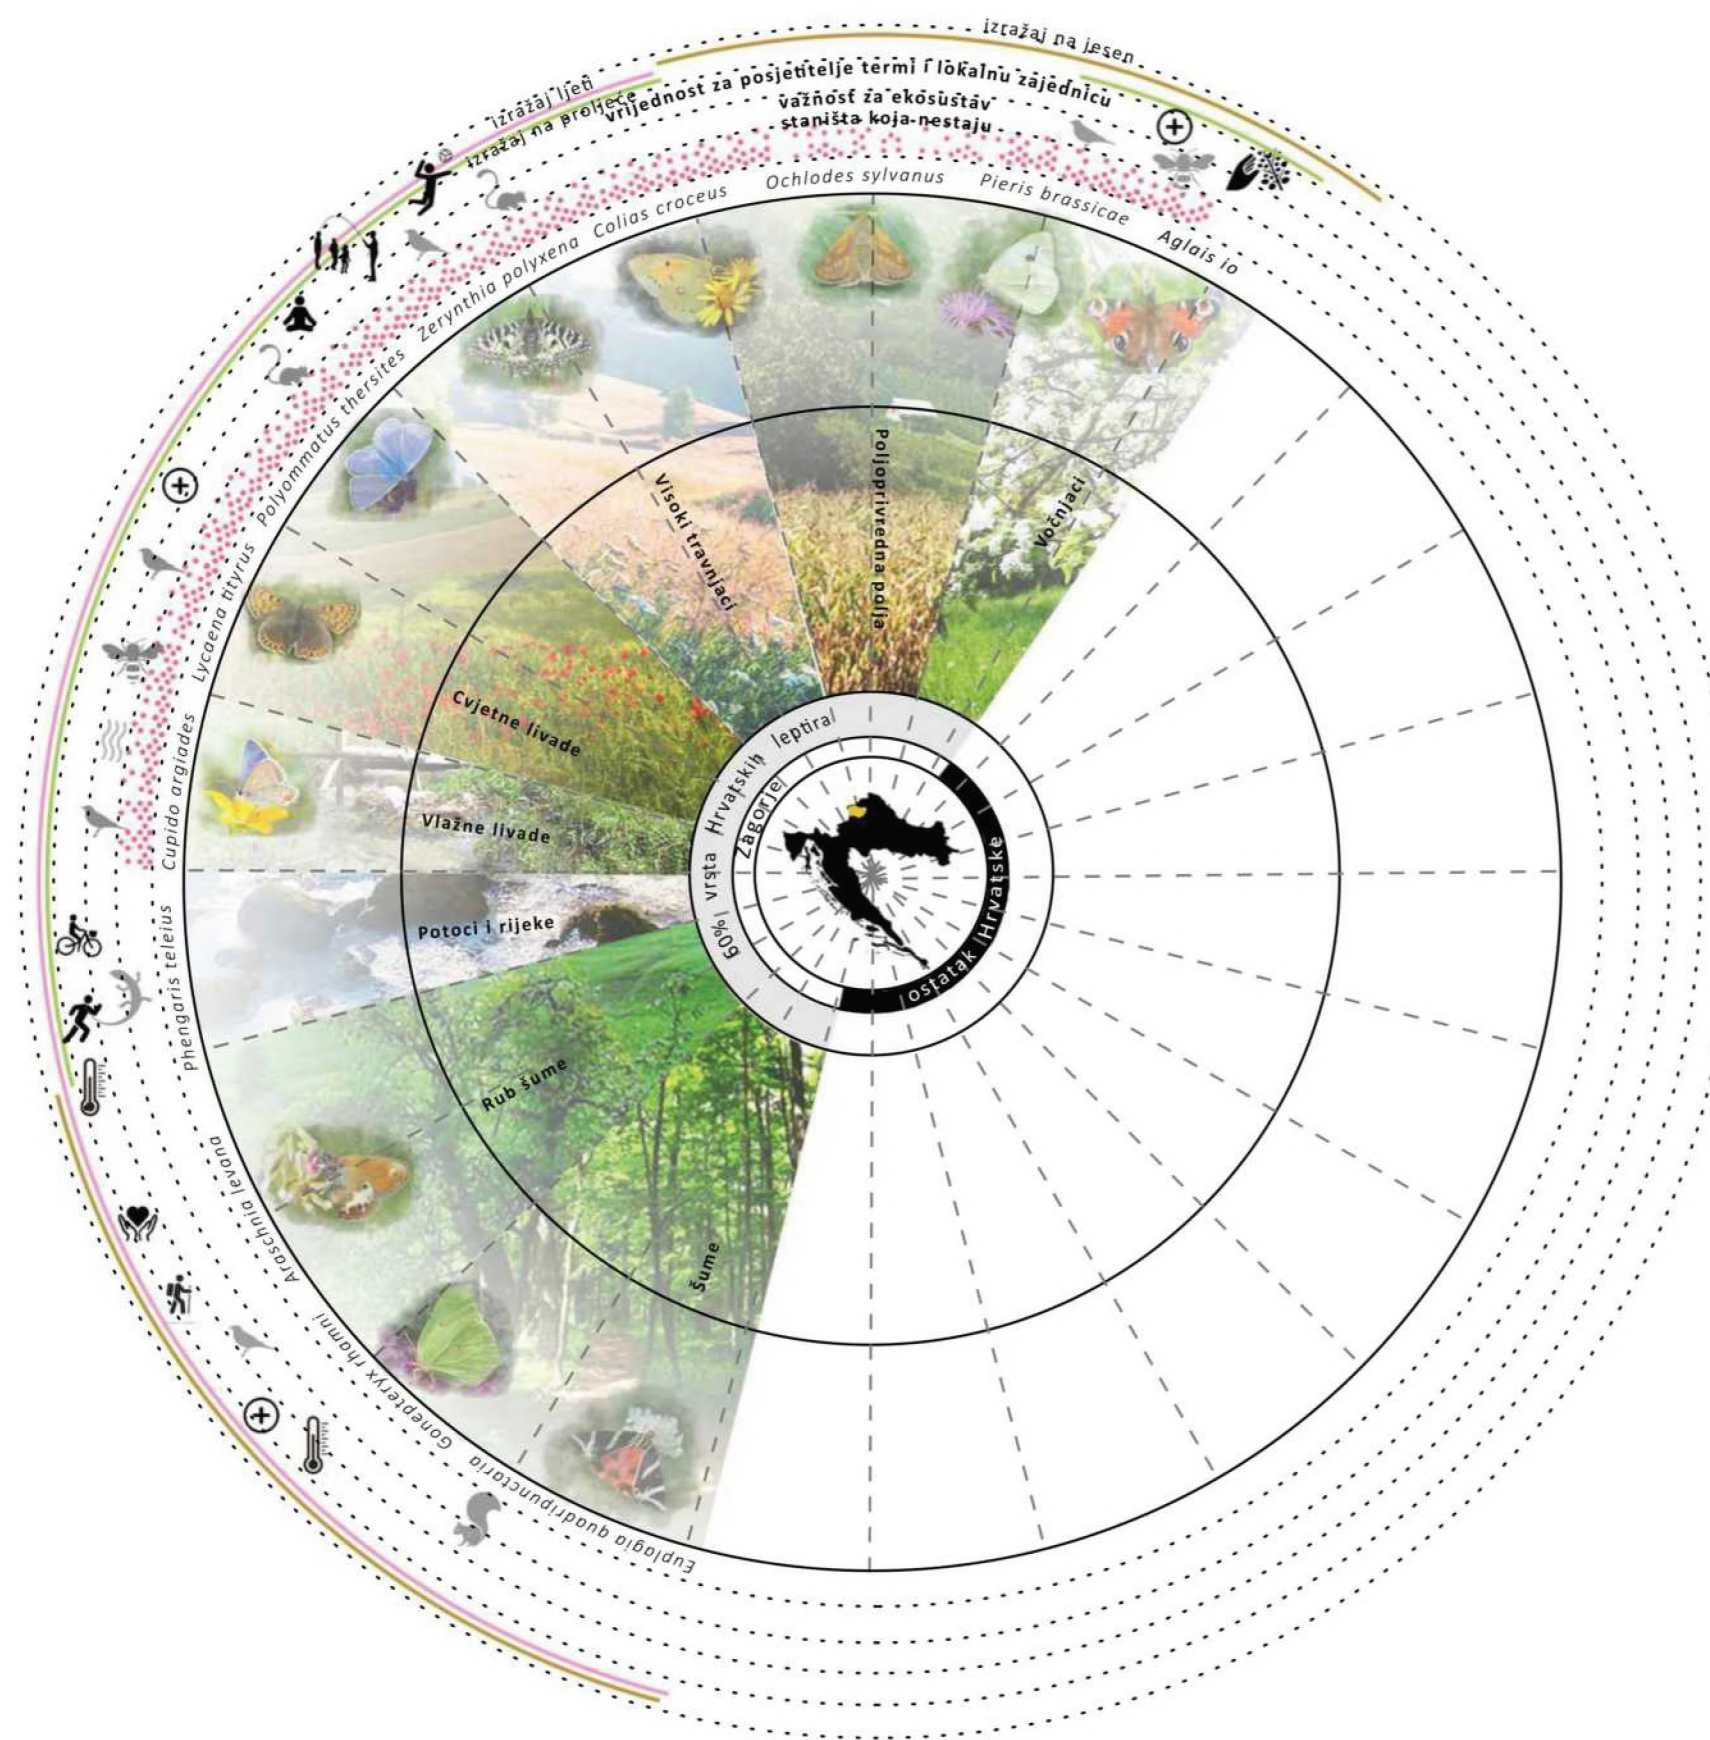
izražaj na jesen
izražaj ljeti
izražaj na proljeće
vrijednost za posjetitelje termi i lokalnu zajednicu
važnost za ekosustav
staništa koja nestaju

Ochlodes sylvanus
Pieris brassicae
Aglais io
Colias croceus
Zerynthia polyxena
Polyommatus thersites
Lycaena tityrus
Cupido argiades
Phengaris teleius
Araschnia levana
Gonepteryx rhamni
Euplagia quadripunctaria

Visoki travnjaci
Poljoprivredna polja
Voćnjaci
Cvjetne livade
Vlažne livade
Potoci i rijeke
Rub šume
Šume

60% vrsta Hrvatskih leptira
Zagorje
ostatak Hrvatske